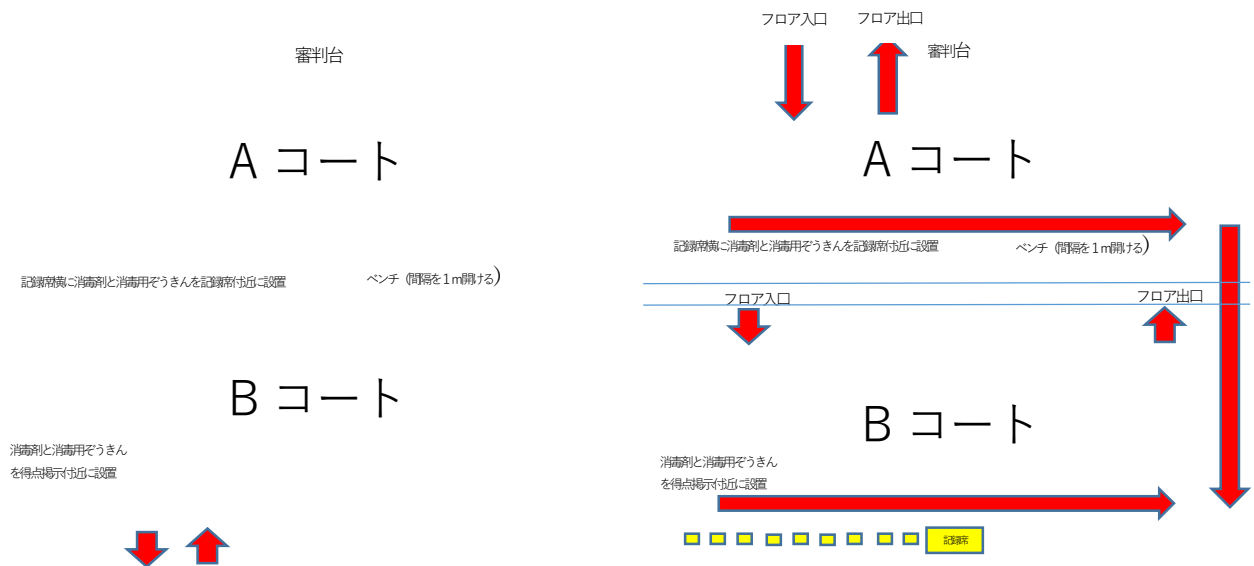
審判台

A コート

記録席横に消毒剤と消毒用ぞうきんを記録席付近に設置

ベンチ（間隔を1m開ける）

B コート

消毒剤と消毒用ぞうきん
を得点掲示付近に設置

フロア入口

フロア出口

審判台

A コート

記録席横に消毒剤と消毒用ぞうきんを記録席付近に設置

ベンチ（間隔を1m開ける）

フロア入口

フロア出口

B コート

消毒剤と消毒用ぞうきん
を得点掲示付近に設置

記録席